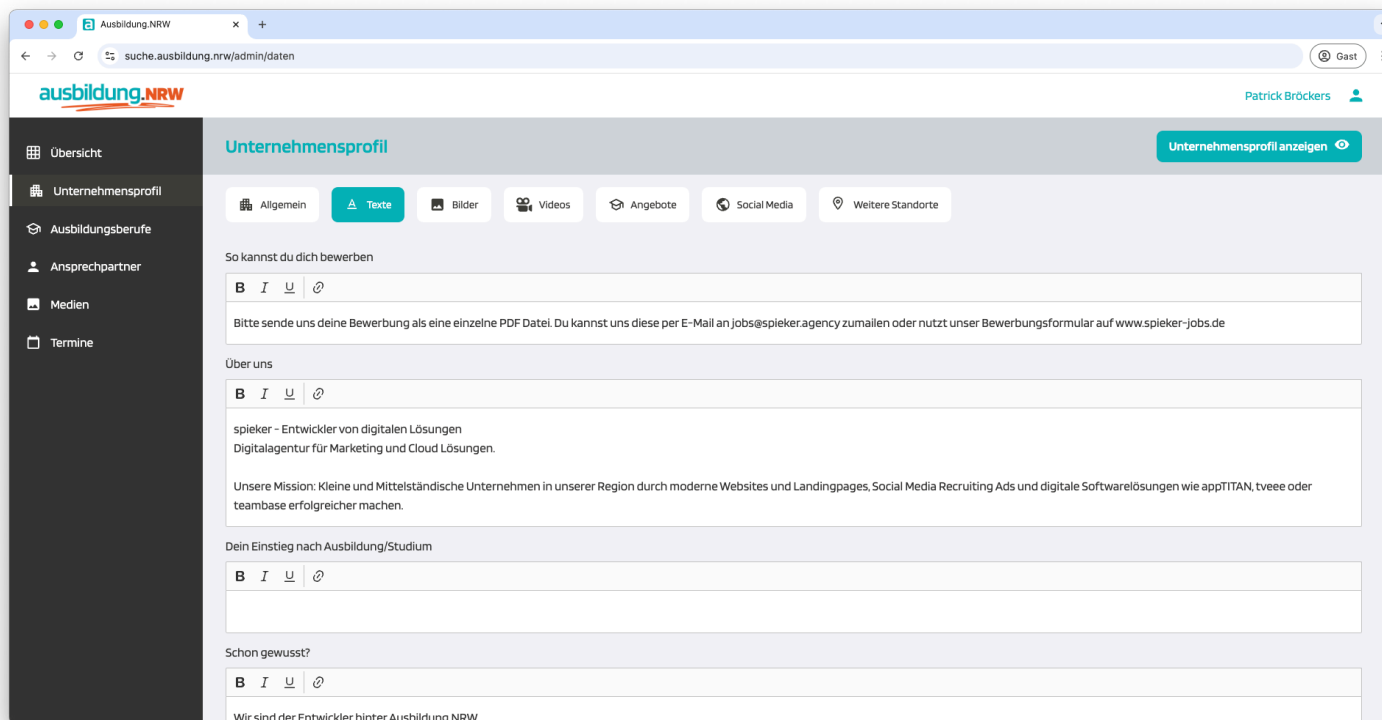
Ausbildung.NRW ×
+
suche.ausbildung.nrw/admin/daten
Gast

ausbildung.NRW
Patrick Bröckers

Übersicht
Unternehmensprofil
Ausbildungsberufe
Ansprechpartner
Medien
Termine

Unternehmensprofil
Unternehmensprofil anzeigen

Allgemein
Texte
Bilder
Videos
Angebote
Social Media
Weitere Standorte

So kannst du dich bewerben
B I U
Bitte sende uns deine Bewerbung als eine einzelne PDF Datei. Du kannst uns diese per E-Mail an jobs@spieker.agency zumailen oder nutzt unser Bewerbungsformular auf www.spieker-jobs.de

Über uns
B I U
spieker - Entwickler von digitalen Lösungen
Digitalagentur für Marketing und Cloud Lösungen.

Unsere Mission: Kleine und Mittelständische Unternehmen in unserer Region durch moderne Websites und Landingpages, Social Media Recruiting Ads und digitale Softwarelösungen wie appTITAN, tveee oder teambase erfolgreicher machen.

Dein Einstieg nach Ausbildung/Studium
B I U

Schon gewusst?
B I U
Wir sind der Entwickler hinter Ausbildung.NRW